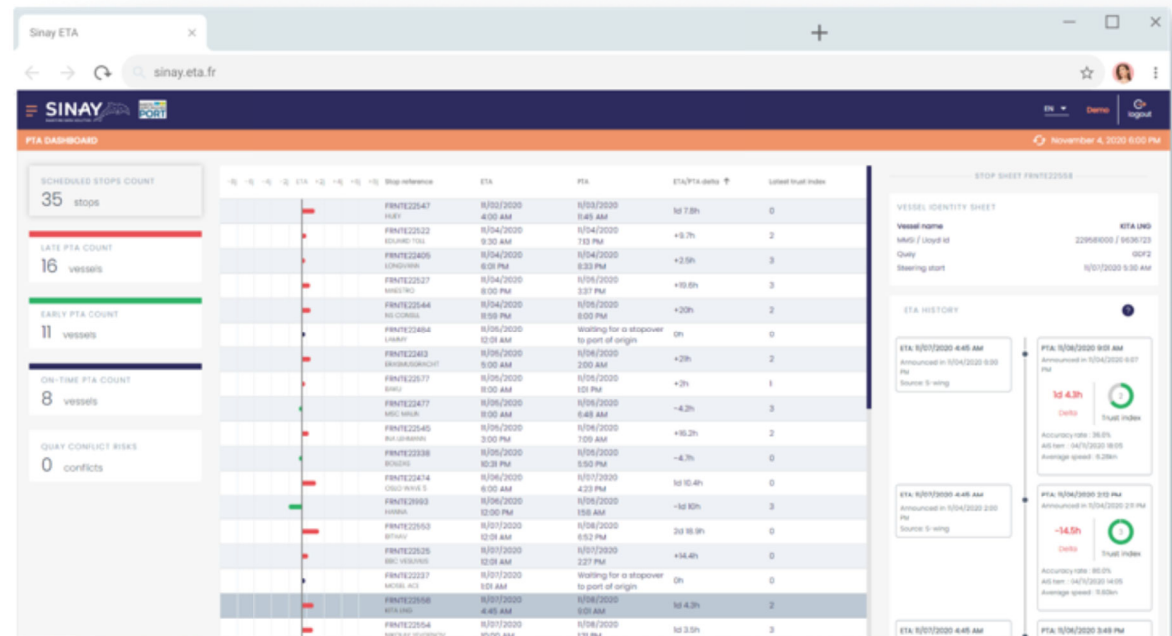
Sinay ETA ×

sinay.eta.fr

SINAY PORT

EN Demo logout

PTA DASHBOARD

November 4, 2020 6:00 PM

SCHEDULED STOPS COUNT
35 stops

LATE PTA COUNT
16 vessels

EARLY PTA COUNT
11 vessels

ON-TIME PTA COUNT
8 vessels

QUAY CONFLICT RISKS
0 conflicts

| Stop reference | ETA | PTA | ETA/PTA delta | Latest trust index |
|---|---|---|---|---|
| FRNTE22547 HUEY | 11/02/2020 4:00 AM | 11/03/2020 11:45 AM | 1d 7.8h | 0 |
| FRNTE22522 EDUARD TOLL | 11/04/2020 9:30 AM | 11/04/2020 7:13 PM | +9.7h | 2 |
| FRNTE22405 LONGVIKIN | 11/04/2020 6:01 PM | 11/04/2020 8:33 PM | +2.5h | 3 |
| FRNTE22527 MAESTRO | 11/04/2020 8:00 PM | 11/05/2020 3:37 PM | +19.6h | 3 |
| FRNTE22544 BG CORSEUL | 11/04/2020 8:59 PM | 11/05/2020 8:00 PM | +20h | 2 |
| FRNTE22484 LAMMY | 11/05/2020 12:01 AM | Waiting for a stopover to port of origin | 0h | 0 |
| FRNTE22413 | 11/05/2020 5:00 AM | 11/06/2020 2:00 AM | +21h | 2 |
| FRNTE22577 BAKU | 11/05/2020 11:00 AM | 11/05/2020 1:01 PM | +2h | 1 |
| FRNTE22477 MSC MAUR | 11/05/2020 11:00 AM | 11/05/2020 6:48 AM | -4.2h | 3 |
| FRNTE22545 | 11/05/2020 3:00 PM | 11/06/2020 7:09 AM | +16.2h | 3 |
| FRNTE22338 BOLDAS | 11/05/2020 10:31 PM | 11/05/2020 5:50 PM | -4.7h | 0 |
| FRNTE22474 | 11/06/2020 6:00 AM | 11/07/2020 4:23 PM | 1d 10.4h | 0 |
| FRNTE21993 MARINA | 11/06/2020 12:00 PM | 11/05/2020 1:58 AM | -1d 10h | 3 |
| FRNTE22553 BITHAV | 11/07/2020 12:01 AM | 11/08/2020 6:52 PM | 2d 18.9h | 0 |
| FRNTE22525 | 11/07/2020 12:01 AM | 11/07/2020 2:27 PM | +14.4h | 0 |
| FRNTE22237 MOSEL ACE | 11/07/2020 1:01 AM | Waiting for a stopover to port of origin | 0h | 0 |
| FRNTE22558 KITA LNG | 11/07/2020 4:45 AM | 11/08/2020 9:01 AM | 1d 4.3h | 2 |
| FRNTE22554 | 11/07/2020 | 11/08/2020 | 1d 3.5h | 3 |

STOP SHEET FRNTE22558

VESSEL IDENTITY SHEET
Vessel name KITA LNG
MMSI / Lloyd id 229581000 / 9636723
Quay GDF2
Steering start 11/07/2020 5:30 AM

ETA HISTORY

ETA: 11/07/2020 4:45 AM
Announced in 11/04/2020 6:00 PM
Source: S-wing

PTA: 11/08/2020 9:01 AM
Announced in 11/04/2020 6:07 PM
1d 4.3h Delta
Trust index
Accuracy rate : 36.0%
AIS tem : 04/11/2020 18:05
Average speed : 6.28kn

ETA: 11/07/2020 4:45 AM
Announced in 11/04/2020 2:00 PM
Source: S-wing

PTA: 11/04/2020 3:12 PM
Announced in 11/04/2020 2:11 PM
-14.5h Delta
Trust index
Accuracy rate : 90.0%
AIS tem : 04/11/2020 14:05
Average speed : 11.63kn

ETA: 11/07/2020 4:45 AM

PTA: 11/06/2020 3:49 PM